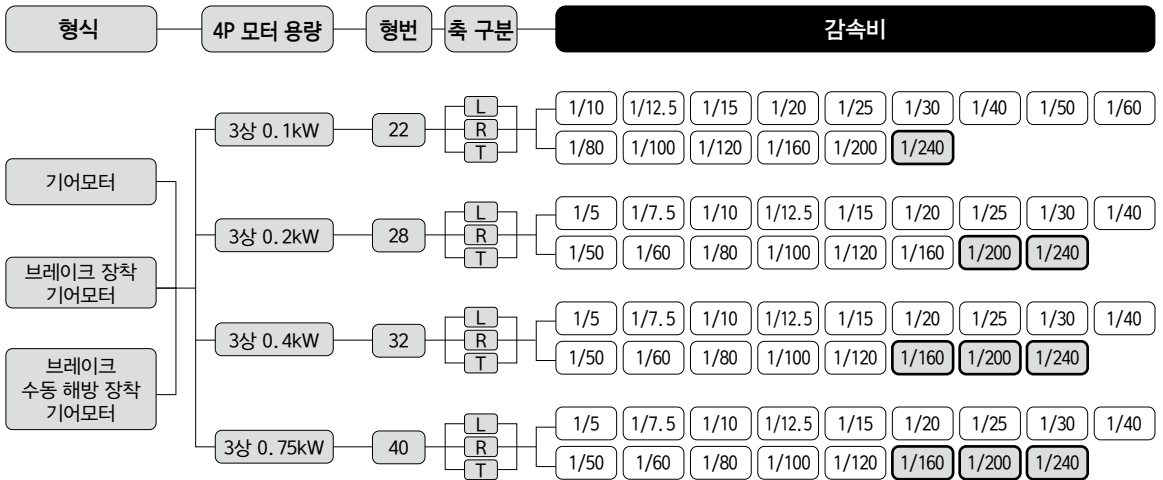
형식

4P 모터 용량

형번

축 구분

감속비

기어모터

브레이크 장착 기어모터

브레이크 수동 해방 장착 기어모터

3상 0.1kW

22

L
R
T

1/10 1/12.5 1/15 1/20 1/25 1/30 1/40 1/50 1/60
1/80 1/100 1/120 1/160 1/200 1/240

3상 0.2kW

28

L
R
T

1/5 1/7.5 1/10 1/12.5 1/15 1/20 1/25 1/30 1/40
1/50 1/60 1/80 1/100 1/120 1/160 1/200 1/240

3상 0.4kW

32

L
R
T

1/5 1/7.5 1/10 1/12.5 1/15 1/20 1/25 1/30 1/40
1/50 1/60 1/80 1/100 1/120 1/160 1/200 1/240

3상 0.75kW

40

L
R
T

1/5 1/7.5 1/10 1/12.5 1/15 1/20 1/25 1/30 1/40
1/50 1/60 1/80 1/100 1/120 1/160 1/200 1/240